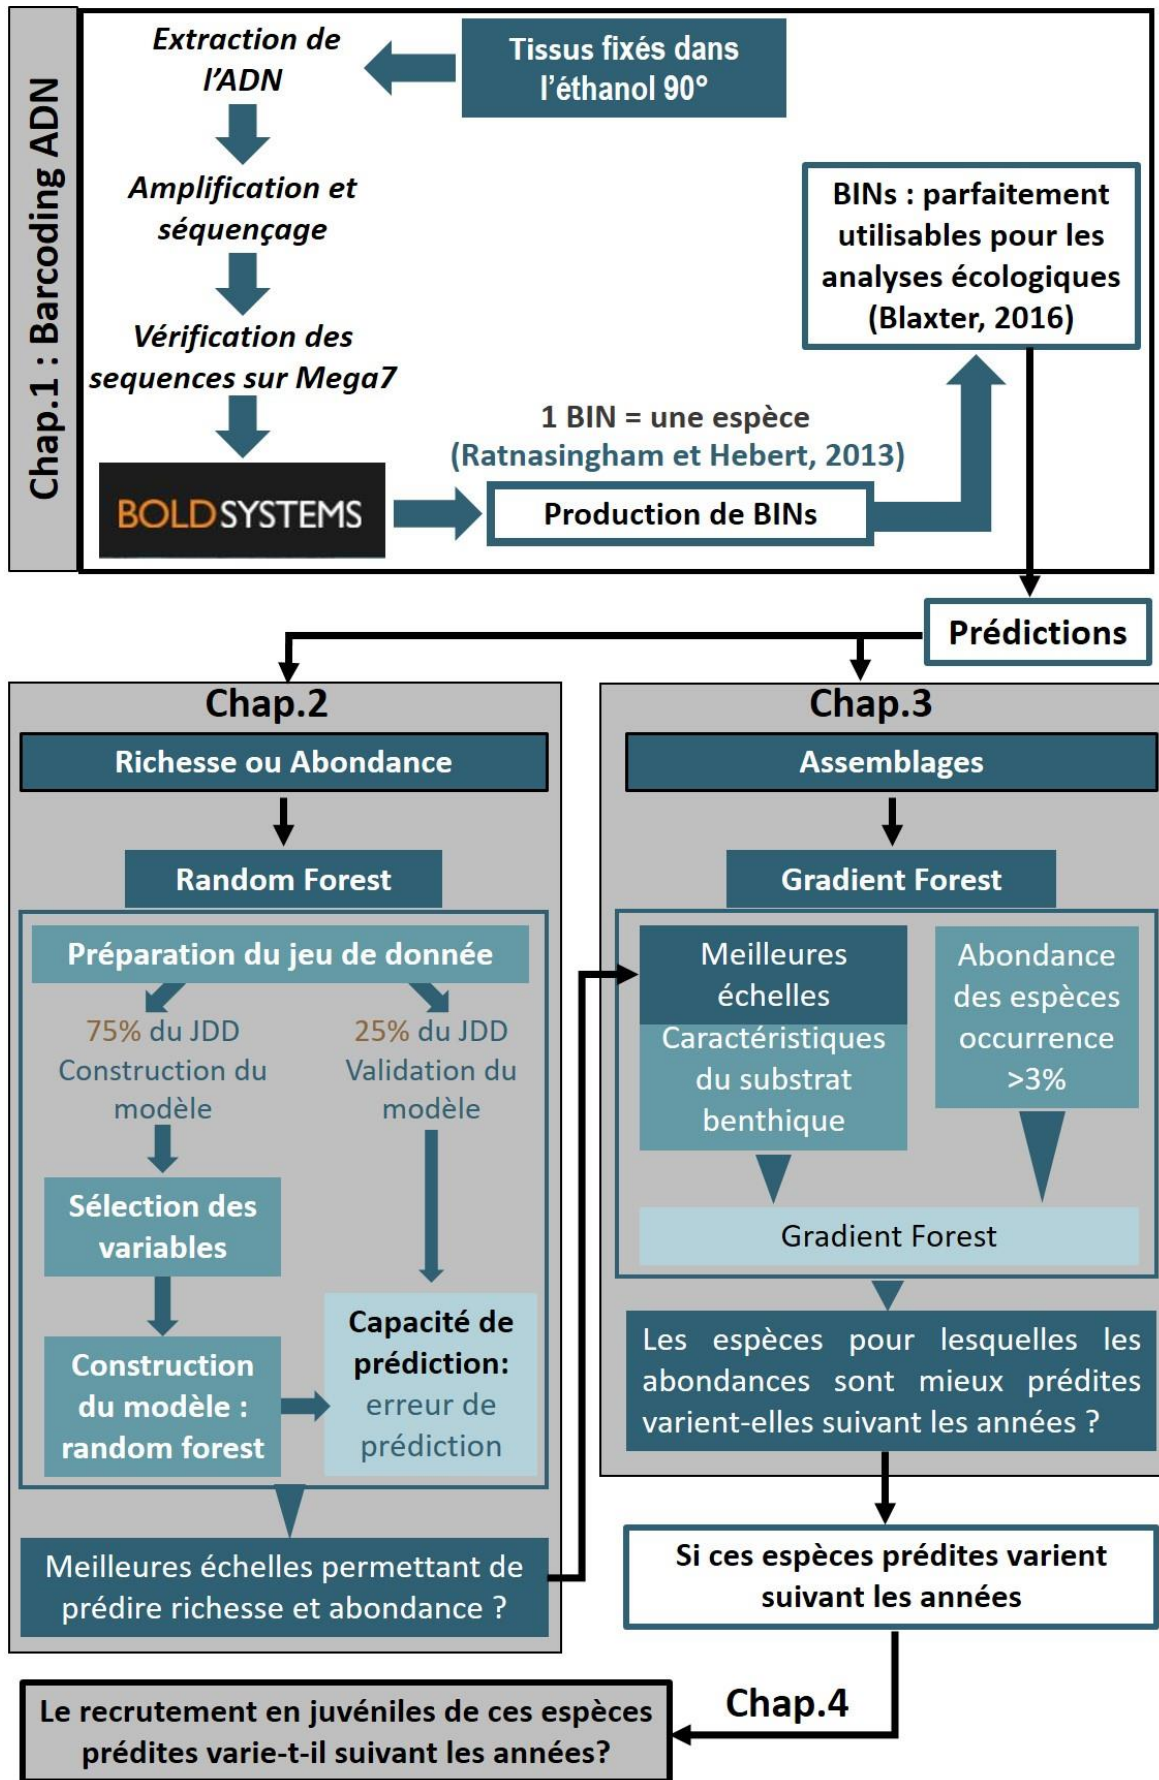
Chap.1 : Barcoding ADN

Extraction de l'ADN

Tissus fixés dans l'éthanol 90°

Amplification et séquençage

Vérification des sequences sur Mega7

BINs : parfaitement utilisables pour les analyses écologiques (Blaxter, 2016)

1 BIN = une espèce
(Ratnasingham et Hebert, 2013)

BOLDSYSTEMS

Production de BINs

Prédictions

Chap.2

Richesse ou Abondance

Random Forest

Préparation du jeu de donnée

75% du JDD
Construction du modèle

25% du JDD
Validation du modèle

Sélection des variables

Construction du modèle : random forest

Capacité de prédiction: erreur de prédiction

Meilleures échelles permettant de prédire richesse et abondance ?

Chap.3

Assemblages

Gradient Forest

Meilleures échelles

Caractéristiques du substrat benthique

Abondance des espèces occurrence >3%

Gradient Forest

Les espèces pour lesquelles les abondances sont mieux prédites varient-elles suivant les années ?

Si ces espèces prédites varient suivant les années

Chap.4

Le recrutement en juvéniles de ces espèces prédites varie-t-il suivant les années?